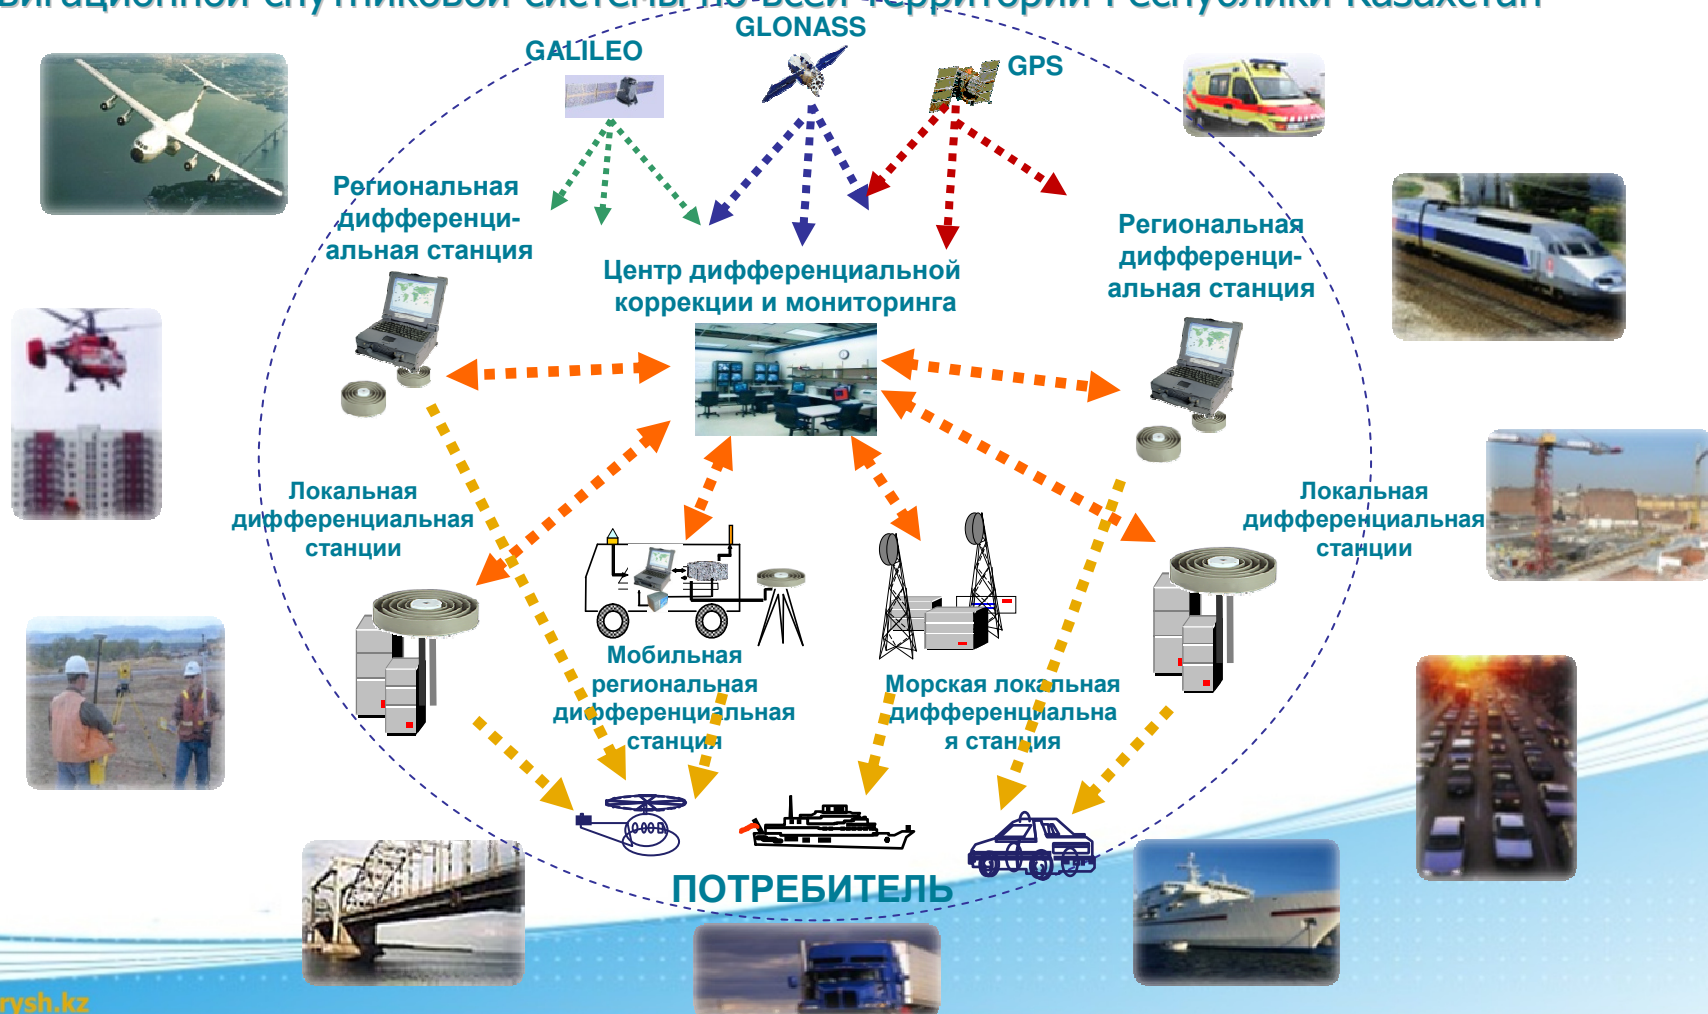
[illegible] спутниковой системы по всей территории Республики Казахстан

GLONASS

GALILEO

GPS

Региональная дифференциальная станция

Центр дифференциальной коррекции и мониторинга

Региональная дифференциальная станция

Локальная дифференциальная станции

Локальная дифференциальная станции

Мобильная региональная дифференциальная станция

Морская локальная дифференциальна я станция

ПОТРЕБИТЕЛЬ

rysh.kz